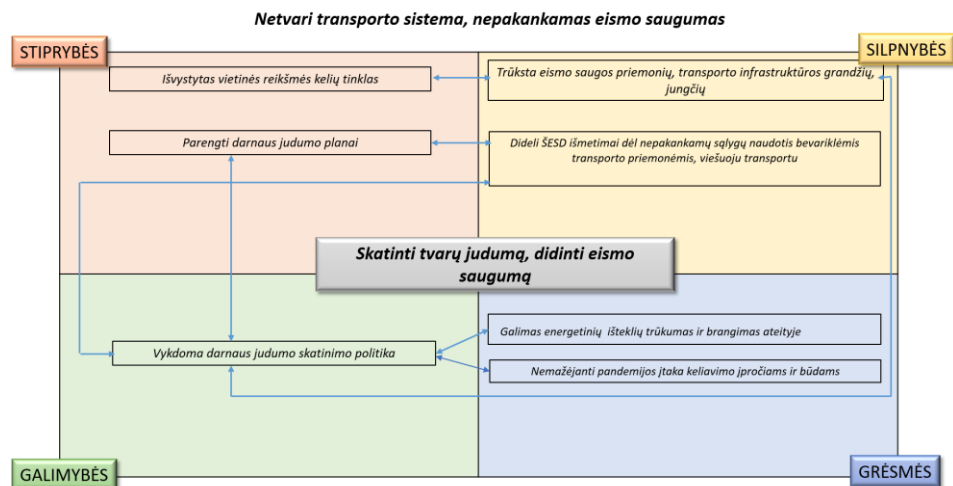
Netvari transporto sistema, nepakankamas eismo saugumas

STIPRYBĖS

SILPNYBĖS

Išvystytas vietinės reikšmės kelių tinklas

Trūksta eismo saugos priemonių, transporto infrastruktūros grandžių, jungčių

Parengti darnaus judumo planai

Dideli ŠESD išmetimai dėl nepakankamų sąlygų naudotis bevariklėmis transporto priemonėmis, viešuoju transportu

Skatinti tvarų judumą, didinti eismo saugumą

Galimas energetinių išteklių trūkumas ir brangimas ateityje

Vykdoma darnaus judumo skatinimo politika

Nemažėjanti pandemijos įtaka keliavimo įpročiams ir būdams

GALIMYBĖS

GRĖSMĖS